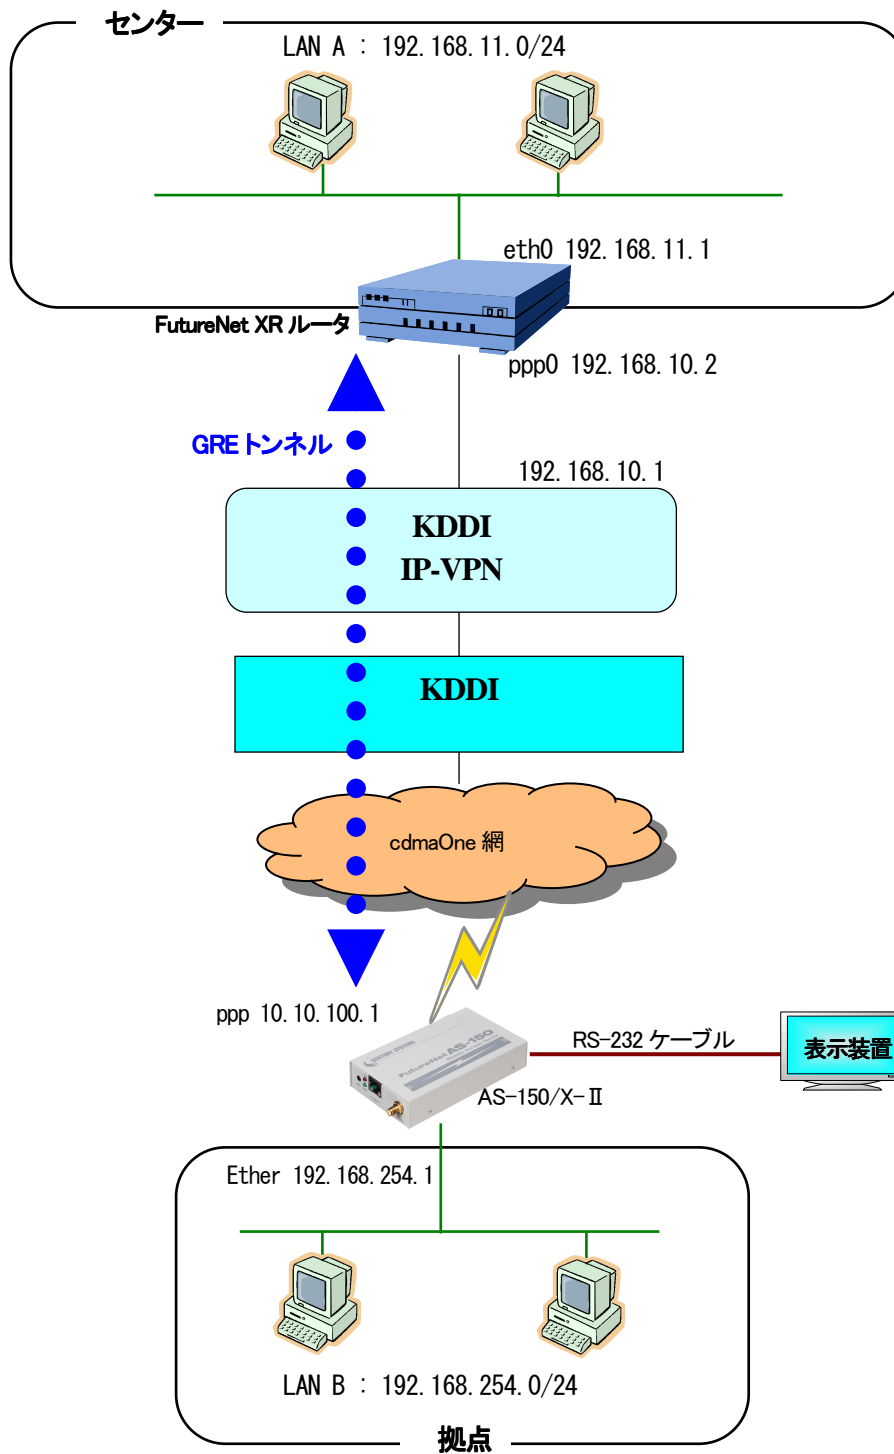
センター

LAN A : 192.168.11.0/24

eth0 192.168.11.1

FutureNet XR ルータ

ppp0 192.168.10.2

GRE トンネル

192.168.10.1

KDDI
IP-VPN

KDDI

cdmaOne 網

ppp 10.10.100.1

RS-232 ケーブル

表示装置

AS-150/X-Ⅱ

Ether 192.168.254.1

LAN B : 192.168.254.0/24

拠点